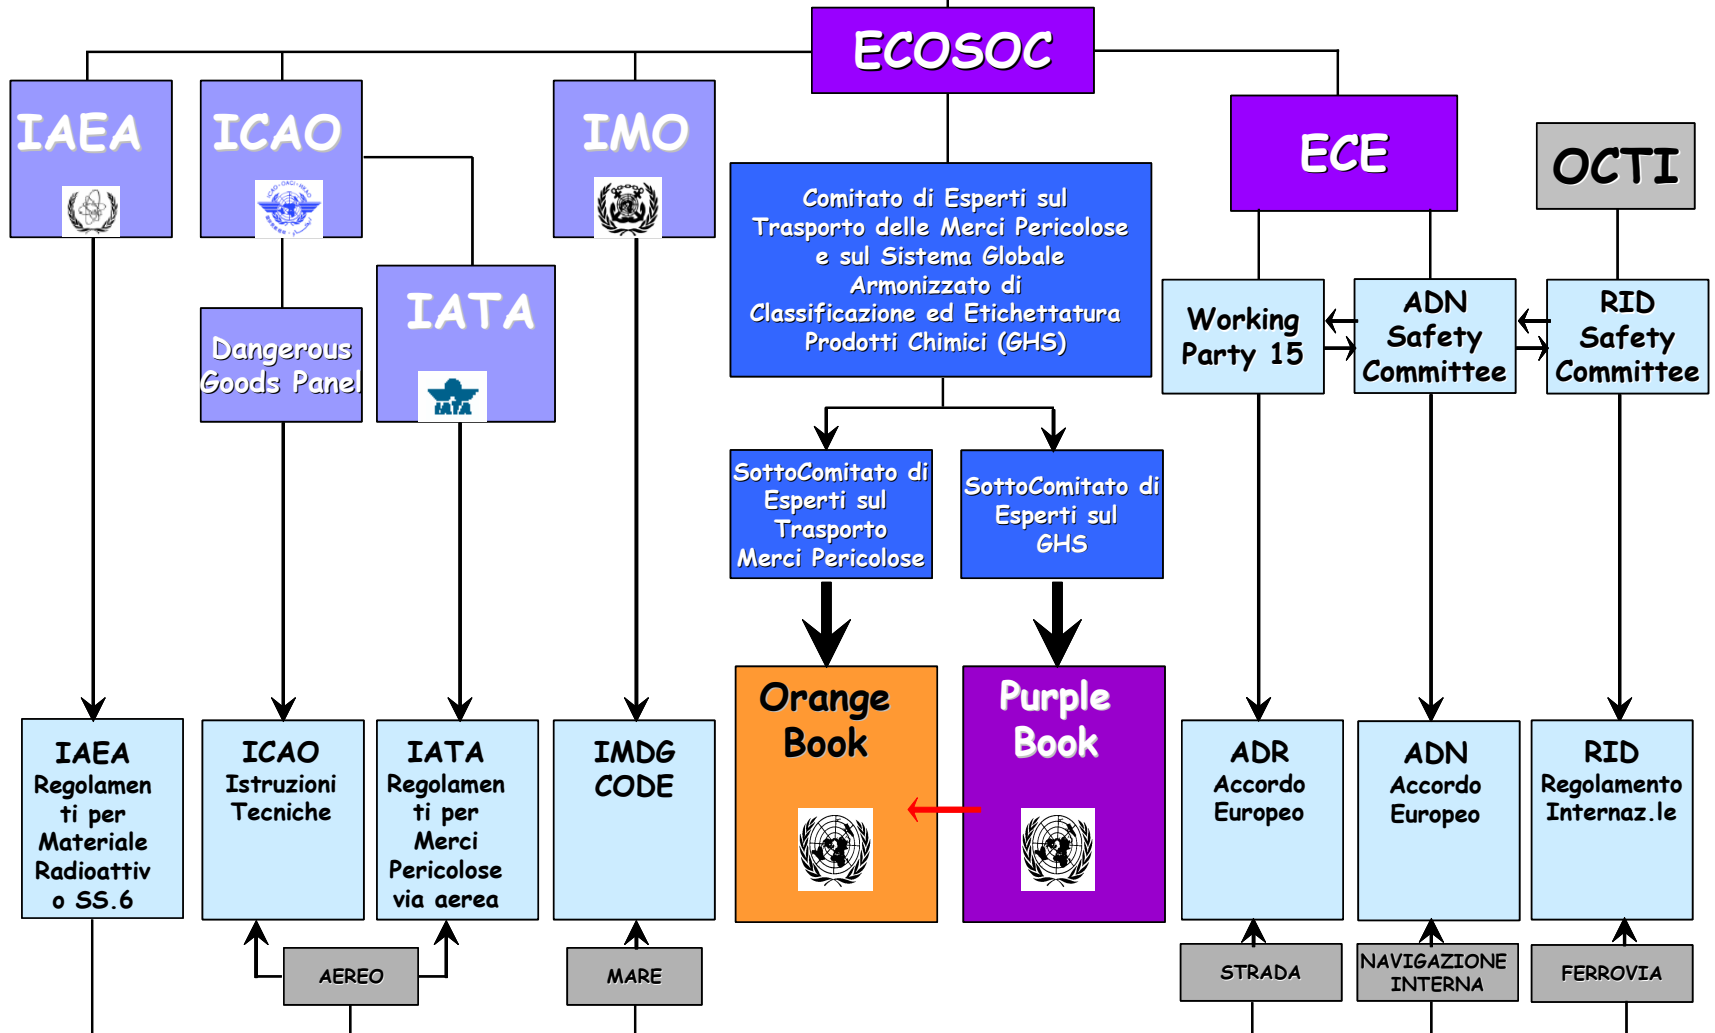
ECOSOC

IAEA

ICAO

IMO

ECE

OCTI

IATA

Dangerous Goods Panel

Comitato di Esperti sul Trasporto delle Merci Pericolose e sul Sistema Globale Armonizzato di Classificazione ed Etichettatura Prodotti Chimici (GHS)

Working Party 15

ADN Safety Committee

RID Safety Committee

SottoComitato di Esperti sul Trasporto Merci Pericolose

SottoComitato di Esperti sul GHS

Orange Book

Purple Book

IAEA Regolamenti per Materiale Radioattivo SS.6

ICAO Istruzioni Tecniche

IATA Regolamenti per Merci Pericolose via aerea

IMDG CODE

ADR Accordo Europeo

ADN Accordo Europeo

RID Regolamento Internaz.le

AEREO

MARE

STRADA

NAVIGAZIONE INTERNA

FERROVIA